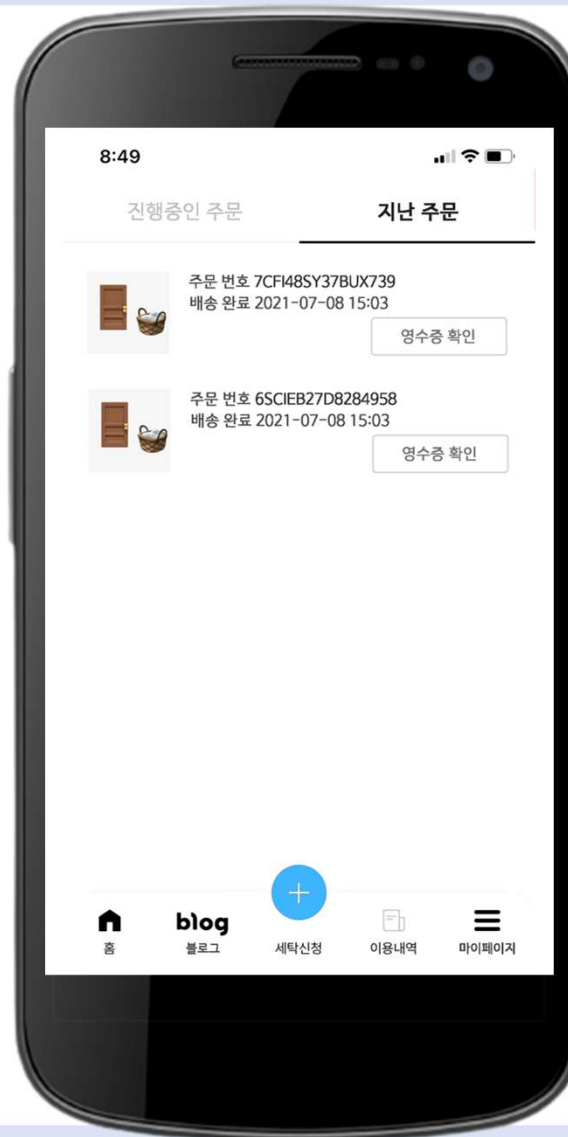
8:49

진행중인 주문

지난 주문

주문 번호 7CFI48SY37BUX739
배송 완료 2021-07-08 15:03

영수증 확인

주문 번호 6SCIEB27D8284958
배송 완료 2021-07-08 15:03

영수증 확인

+

홈

blog
블로그

세탁신청

이용내역

마이페이지